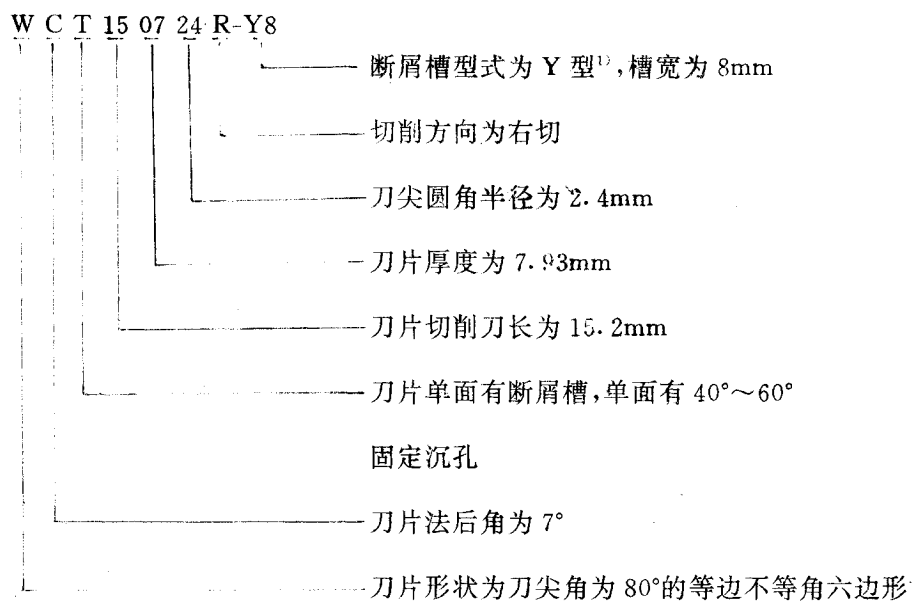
W C T 15 07 24 R-Y8

断屑槽型式为 Y 型$^{1)}$,槽宽为 8mm

切削方向为右切

刀尖圆角半径为 2.4mm

刀片厚度为 7.93mm

刀片切削刃长为 15.2mm

刀片单面有断屑槽,单面有 40°～60°

固定沉孔

刀片法后角为 7°

刀片形状为刀尖角为 80°的等边不等角六边形